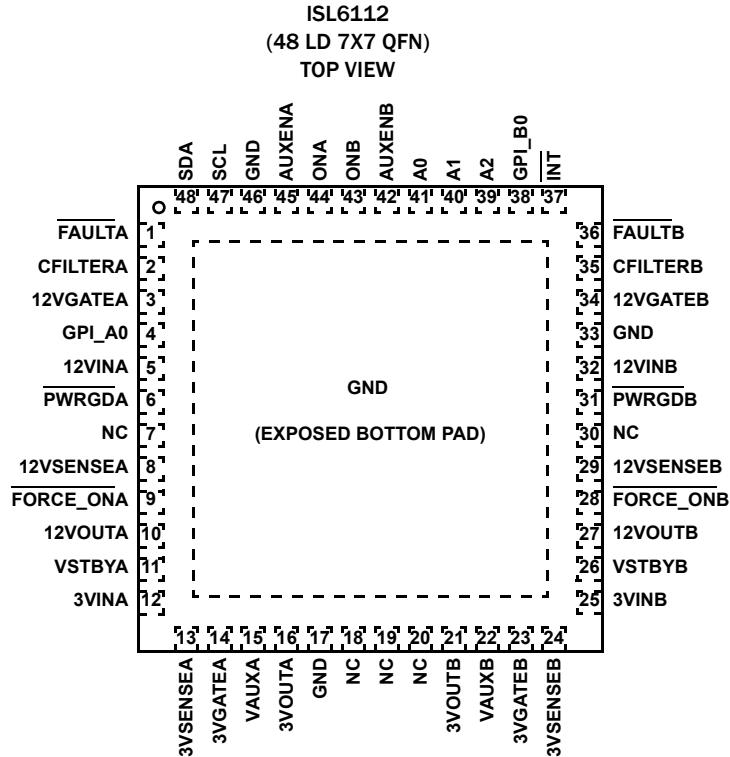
ISL6112
(48 LD 7X7 QFN)
TOP VIEW

SDA 48
SCL 47
GND 46
AUXENA 45
ONA 44
ONB 43
AUXENB 42
A0 41
A1 40
A2 39
GPI_B0 38
$\overline{INT}$ 37

$\overline{FAULTA}$ 1
CFILTERA 2
12VGATEA 3
GPI_A0 4
12VINA 5
$\overline{PWRGDA}$ 6
NC 7
12VSENSEA 8
$\overline{FORCE\_ONA}$ 9
12VOUTA 10
VSTBYA 11
3VINA 12

GND

(EXPOSED BOTTOM PAD)

36 $\overline{FAULTB}$
35 CFILTERB
34 12VGATEB
33 GND
32 12VINB
31 $\overline{PWRGDB}$
30 NC
29 12VSENSEB
28 $\overline{FORCE\_ONB}$
27 12VOUTB
26 VSTBYB
25 3VINB

13 3VSENSEA
14 3VGATEA
15 VAUXA
16 3VOUTA
17 GND
18 NC
19 NC
20 NC
21 3VOUTB
22 VAUXB
23 3VGATEB
24 3VSENSEB